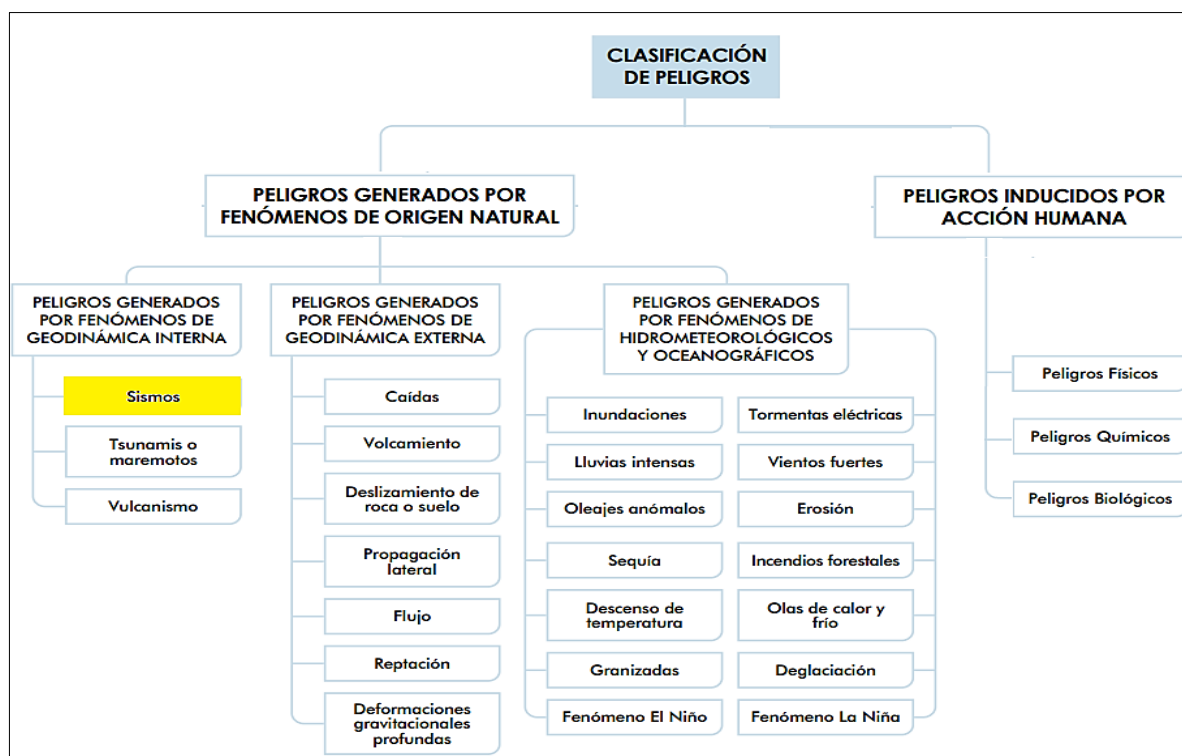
CLASIFICACIÓN DE PELIGROS

PELIGROS GENERADOS POR FENÓMENOS DE ORIGEN NATURAL

PELIGROS INDUCIDOS POR ACCIÓN HUMANA

PELIGROS GENERADOS POR FENÓMENOS DE GEODINÁMICA INTERNA

Sismos

Tsunamis o maremotos

Vulcanismo

PELIGROS GENERADOS POR FENÓMENOS DE GEODINÁMICA EXTERNA

Caídas

Volcamiento

Deslizamiento de roca o suelo

Propagación lateral

Flujo

Reptación

Deformaciones gravitacionales profundas

PELIGROS GENERADOS POR FENÓMENOS DE HIDROMETEOROLÓGICOS Y OCEANOGRÁFICOS

Inundaciones

Lluvias intensas

Oleajes anómalos

Sequía

Descenso de temperatura

Granizadas

Fenómeno El Niño

Tormentas eléctricas

Vientos fuertes

Erosión

Incendios forestales

Olas de calor y frío

Deglaciación

Fenómeno La Niña

Peligros Físicos

Peligros Químicos

Peligros Biológicos